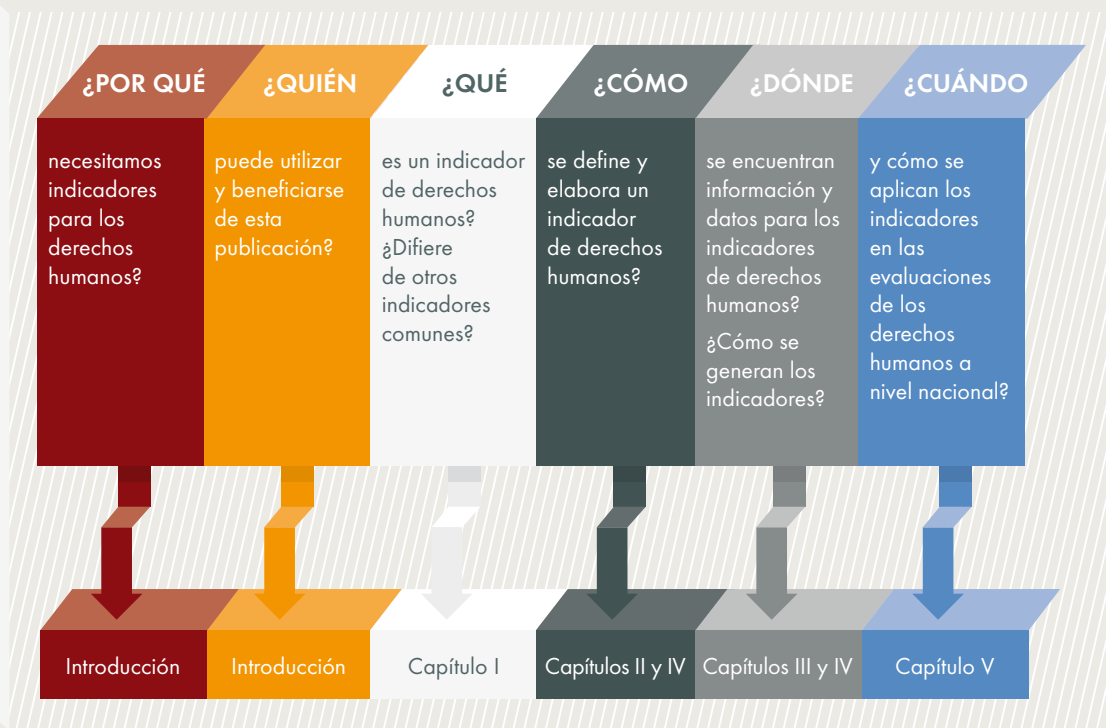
¿POR QUÉ

necesitamos indicadores para los derechos humanos?

Introducción

¿QUIÉN

puede utilizar y beneficiarse de esta publicación?

Introducción

¿QUÉ

es un indicador de derechos humanos? ¿Difiere de otros indicadores comunes?

Capítulo I

¿CÓMO

se define y elabora un indicador de derechos humanos?

Capítulos II y IV

¿DÓNDE

se encuentran información y datos para los indicadores de derechos humanos?

¿Cómo se generan los indicadores?

Capítulos III y IV

¿CUÁNDO

y cómo se aplican los indicadores en las evaluaciones de los derechos humanos a nivel nacional?

Capítulo V